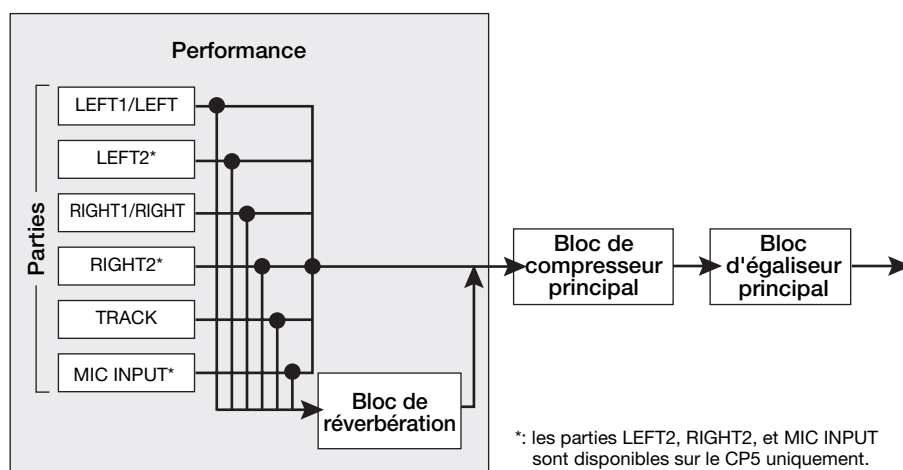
Performance

Parties

LEFT1/LEFT

LEFT2*

RIGHT1/RIGHT

RIGHT2*

TRACK

MIC INPUT*

Bloc de réverbération

Bloc de compresseur principal

Bloc d'égaliseur principal

*: les parties LEFT2, RIGHT2, et MIC INPUT sont disponibles sur le CP5 uniquement.